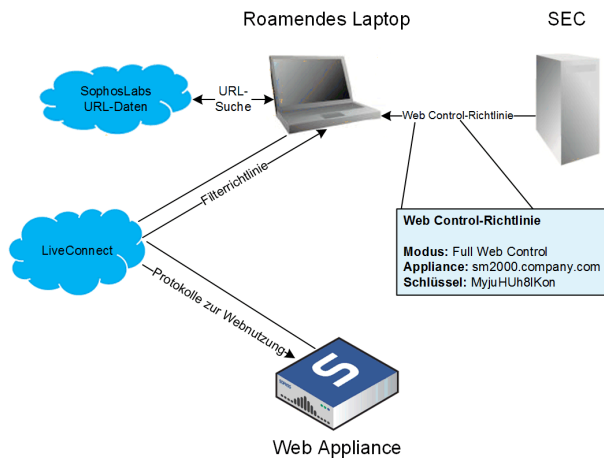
Roamendes Laptop

SEC

SophosLabs URL-Daten

URL-Suche

Web Control-Richtlinie

Filterrichtlinie

LiveConnect

Web Control-Richtlinie

**Modus:** Full Web Control
**Appliance:** sm2000.company.com
**Schlüssel:** MyjuHUh8lKon

Protokolle zur Webnutzung

Web Appliance